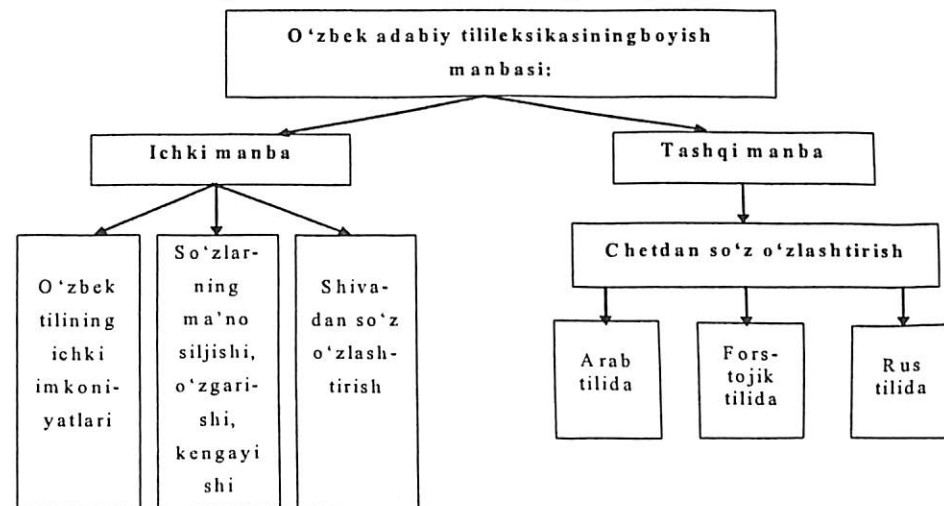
O‘zbek adabiy tilileksikasiningboyish manbasi:

Ichki manba

Tashqi manba

O‘zbek tilining ichki imkoniyatlari

So‘zlarning ma’no siljishi, o‘zgarishi, kengayishi

Shivadan so‘z o‘zlashtirish

Chetdan so‘z o‘zlashtirish

Arab tilida

Fors-tojik tilida

Rus tilida